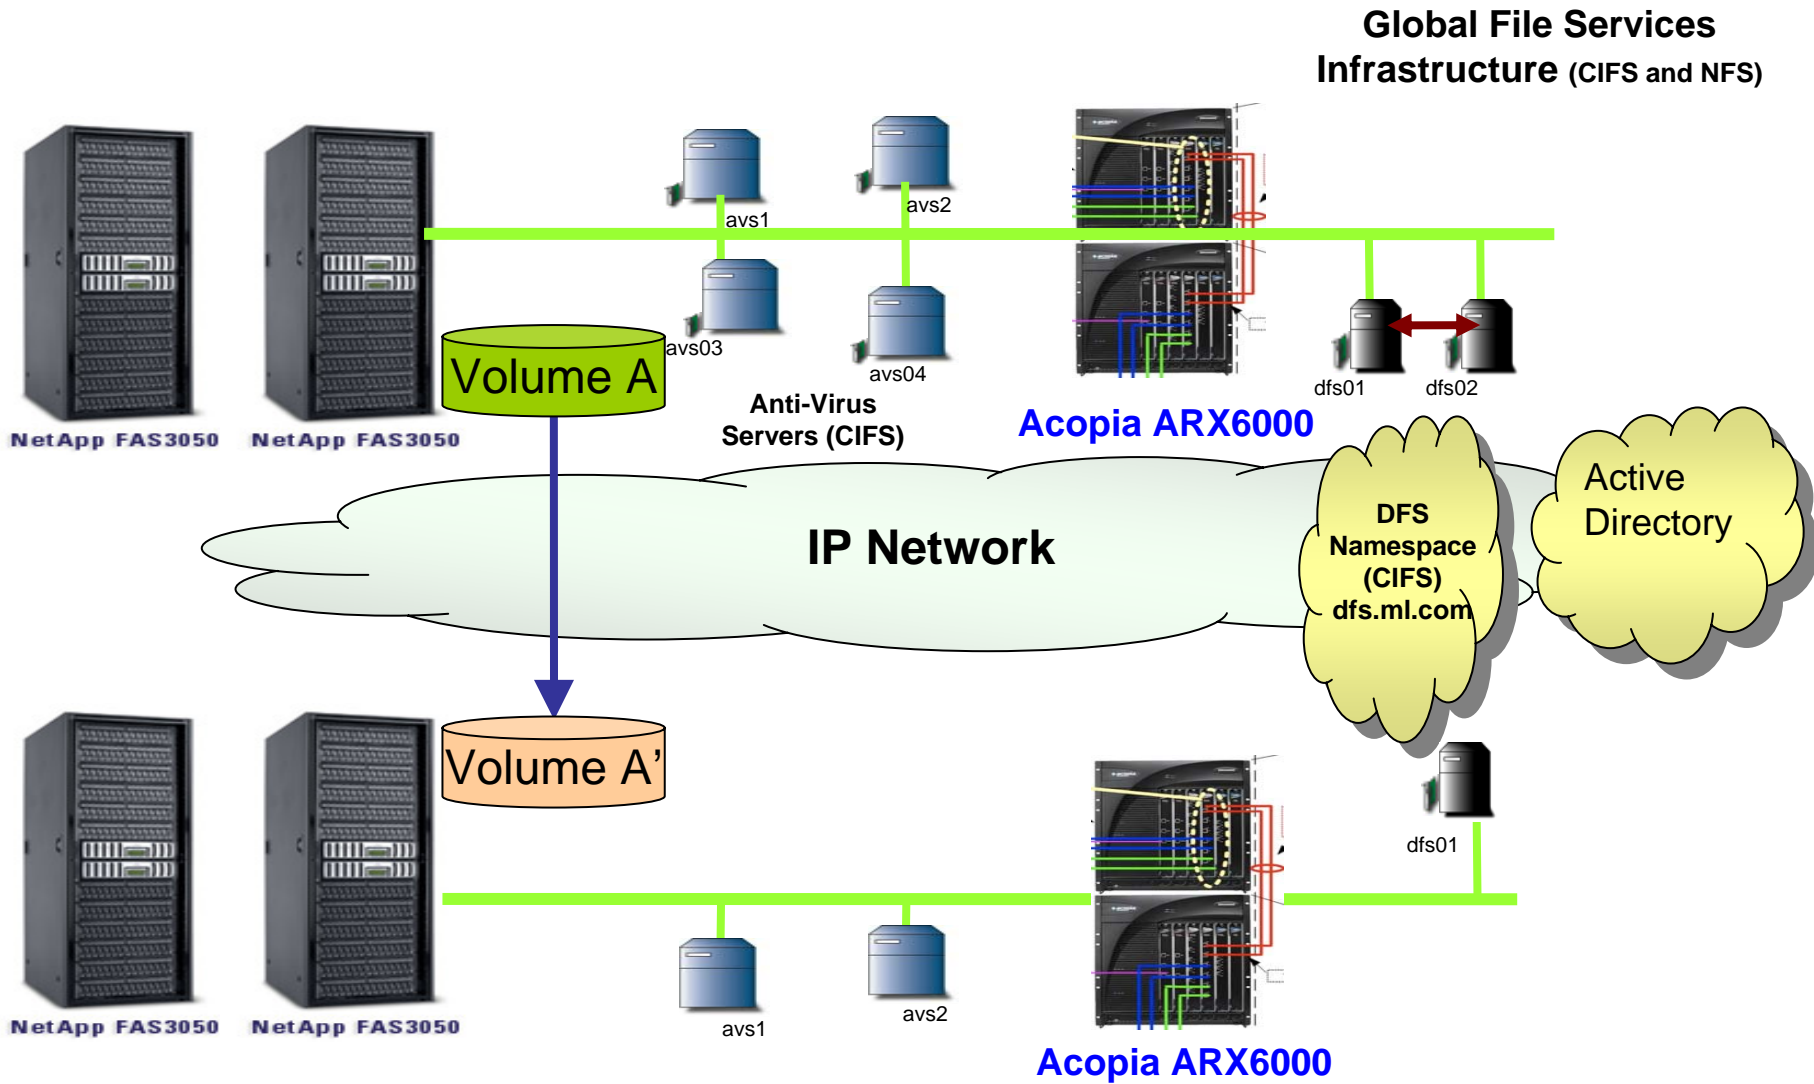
Global File Services Infrastructure (CIFS and NFS)

avs1

avs2

avs03

avs04

Volume A

NetApp FAS3050

NetApp FAS3050

Anti-Virus Servers (CIFS)

Acopia ARX6000

dfs01

dfs02

IP Network

DFS Namespace (CIFS) dfs.ml.com

Active Directory

Volume A'

dfs01

NetApp FAS3050

NetApp FAS3050

avs1

avs2

Acopia ARX6000